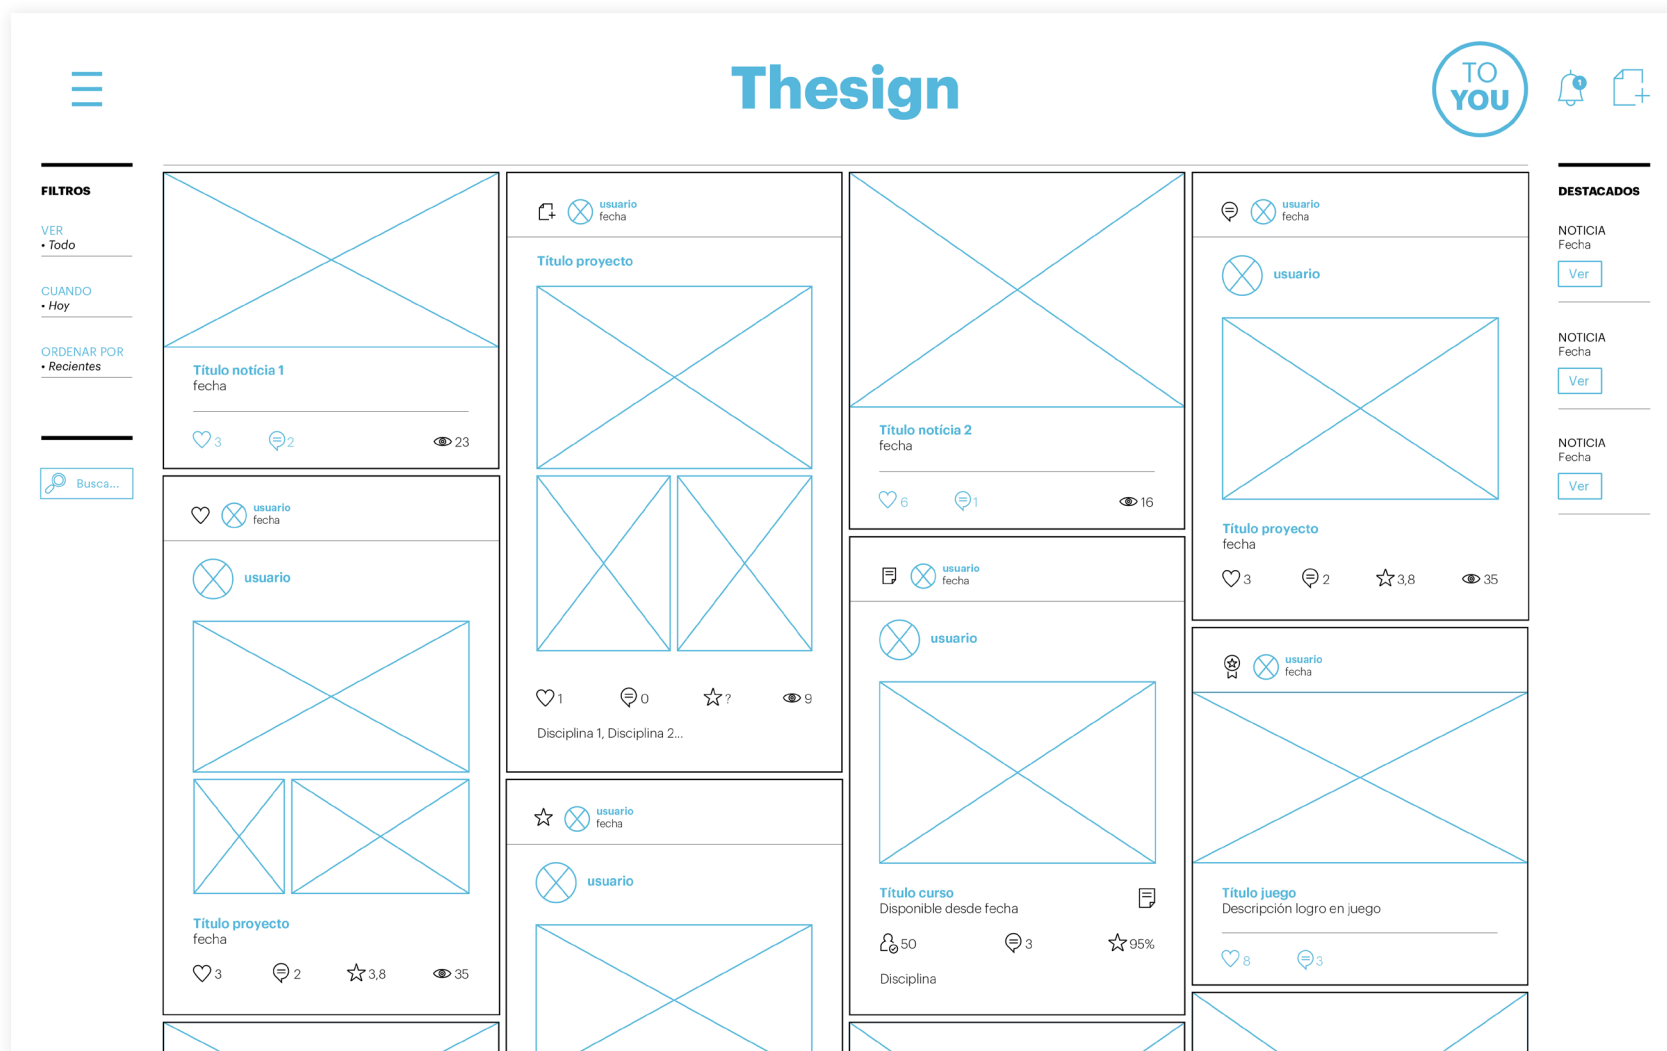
Thesign

TO YOU

FILTROS

VER
• Todo

CUANDO
• Hoy

ORDENAR POR
• Recientes

Busca...

Título noticia 1
fecha

3 2 23

usuario
fecha

usuario

Título proyecto
fecha

3 2 3,8 35

usuario
fecha

Título proyecto

1 0 ? 9

Disciplina 1, Disciplina 2...

usuario
fecha

usuario

Título noticia 2
fecha

6 1 16

usuario
fecha

usuario

Título curso
Disponible desde fecha

50 3 95%

Disciplina

usuario
fecha

usuario

Título proyecto
fecha

3 2 3,8 35

usuario
fecha

Título juego
Descripción logro en juego

8 3

DESTACADOS

NOTICIA
Fecha
Ver

NOTICIA
Fecha
Ver

NOTICIA
Fecha
Ver